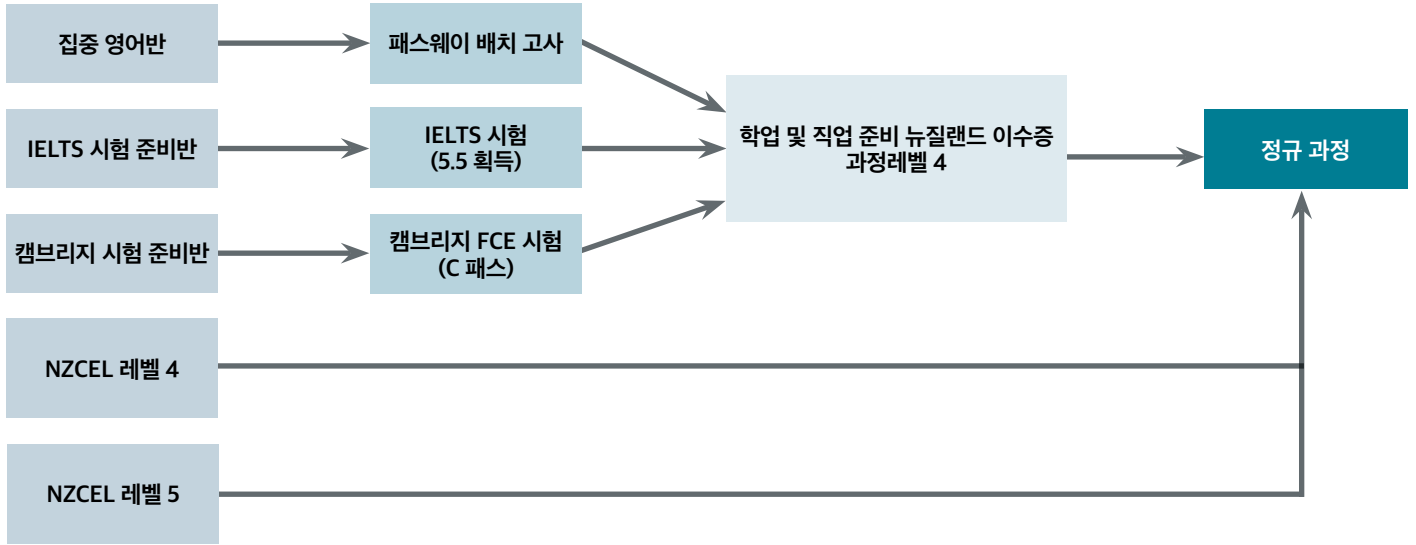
집중 영어반

IELTS 시험 준비반

캠브리지 시험 준비반

NZCEL 레벨 4

NZCEL 레벨 5

패스웨이 배치 고사

IELTS 시험
(5.5 획득)

캠브리지 FCE 시험
(C 패스)

학업 및 직업 준비 뉴질랜드 이수증
과정레벨 4

정규 과정